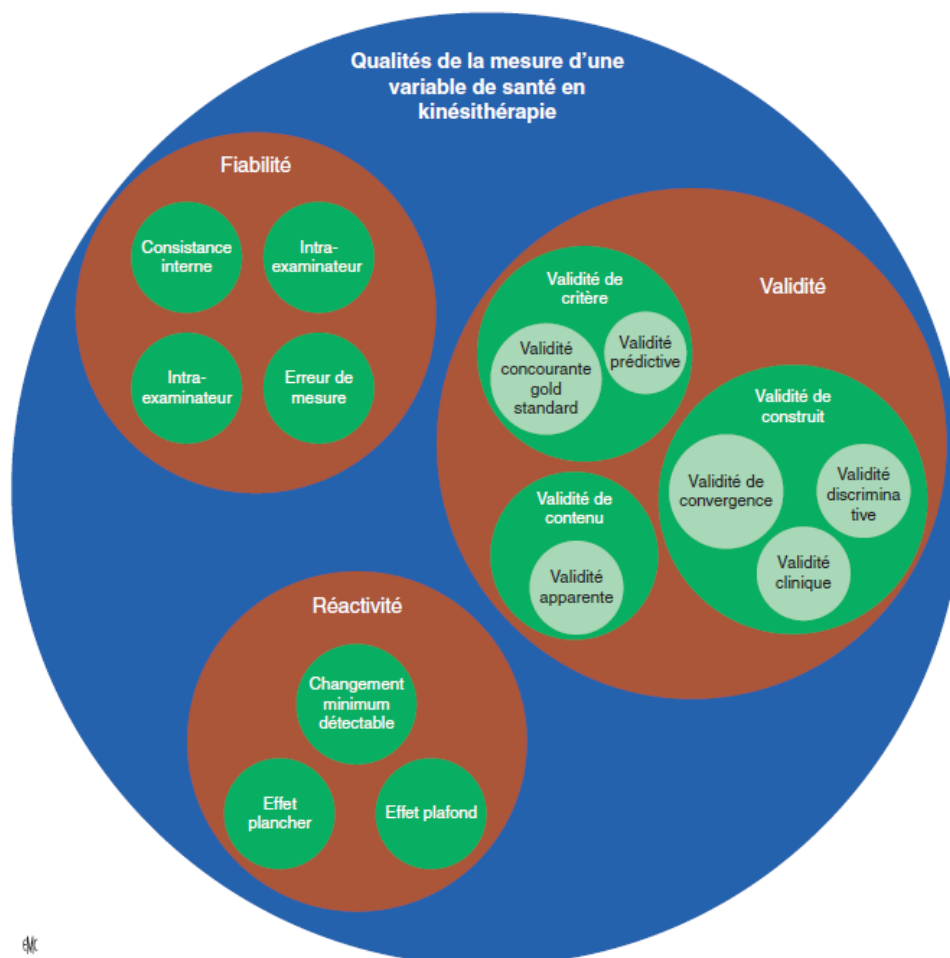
Qualités de la mesure d'une variable de santé en kinésithérapie

Fiabilité

Consistance interne

Intra-examinateur

Intra-examinateur

Erreur de mesure

Validité

Validité de critère

Validité concourante gold standard

Validité prédictive

Validité de construit

Validité de convergence

Validité discriminative

Validité clinique

Validité de contenu

Validité apparente

Réactivité

Changement minimum détectable

Effet plancher

Effet plafond

EMC